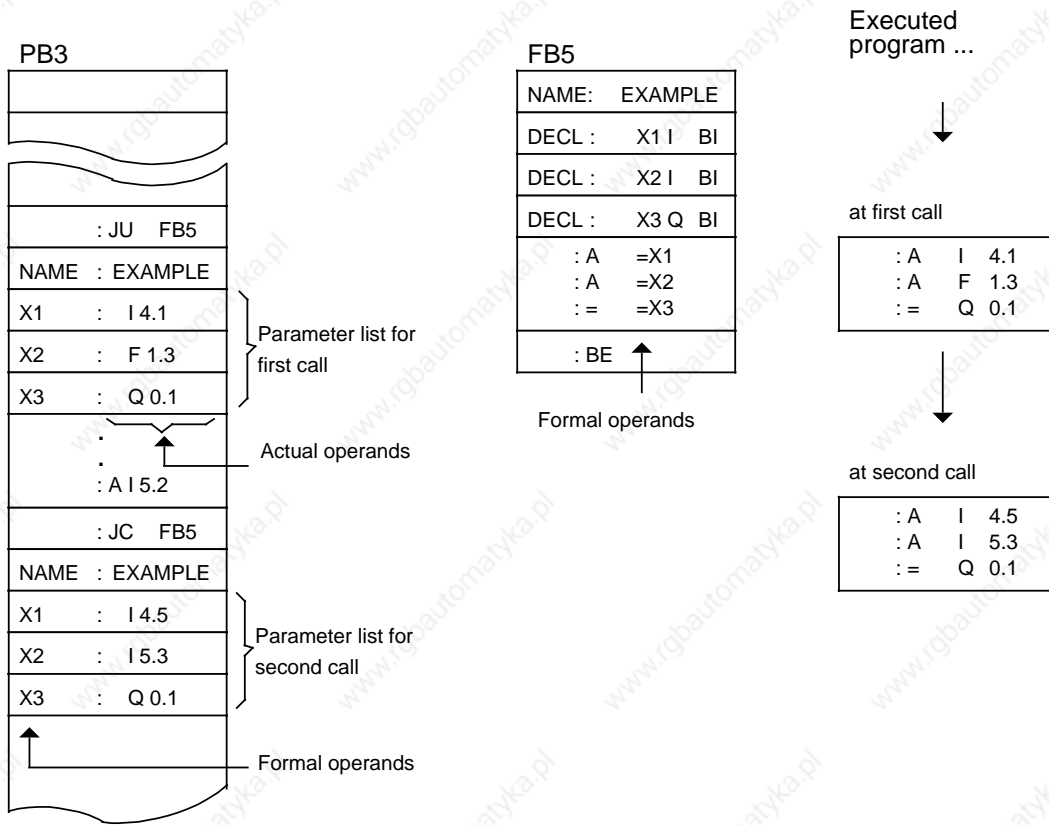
PB3

: JU FB5

NAME : EXAMPLE

X1 : I 4.1

X2 : F 1.3

X3 : Q 0.1

Parameter list for first call

.
.

: A I 5.2

Actual operands

: JC FB5

NAME : EXAMPLE

X1 : I 4.5

X2 : I 5.3

X3 : Q 0.1

Parameter list for second call

Formal operands

FB5

NAME: EXAMPLE

DECL : X1 I BI

DECL : X2 I BI

DECL : X3 Q BI

: A =X1
: A =X2
: = =X3

: BE

Formal operands

Executed program ...

at first call

: A I 4.1
: A F 1.3
: = Q 0.1

at second call

: A I 4.5
: A I 5.3
: = Q 0.1

www.rgbautomatyka.pl